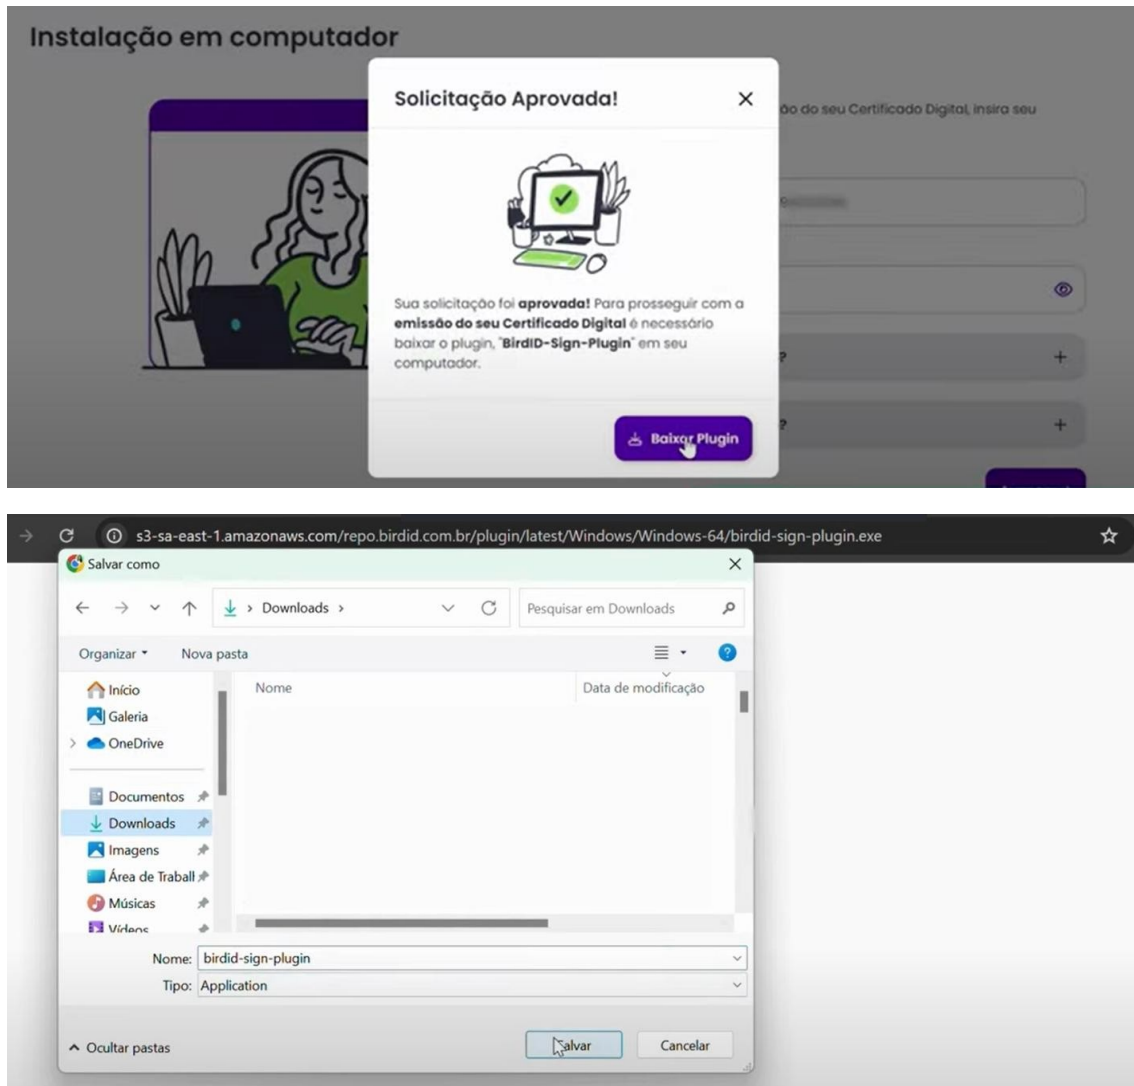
Instalação em computador

ão do seu Certificado Digital, insira seu

Solicitação Aprovada!

×

Sua solicitação foi **aprovada!** Para prosseguir com a **emissão do seu Certificado Digital** é necessário baixar o plugin, "**BirdID-Sign-Plugin**" em seu computador.

Baixar Plugin

s3-sa-east-1.amazonaws.com/repo.birdid.com.br/plugin/latest/Windows/Windows-64/birdid-sign-plugin.exe

Salvar como

×

Downloads >

Pesquisar em Downloads

Organizar ▾ Nova pasta

Início
Galeria
OneDrive
Documentos
Downloads
Imagens
Área de Traball
Músicas
Vídeos

Nome
Data de modificação

Nome: birdid-sign-plugin
Tipo: Application

Ocultar pastas

Salvar Cancelar